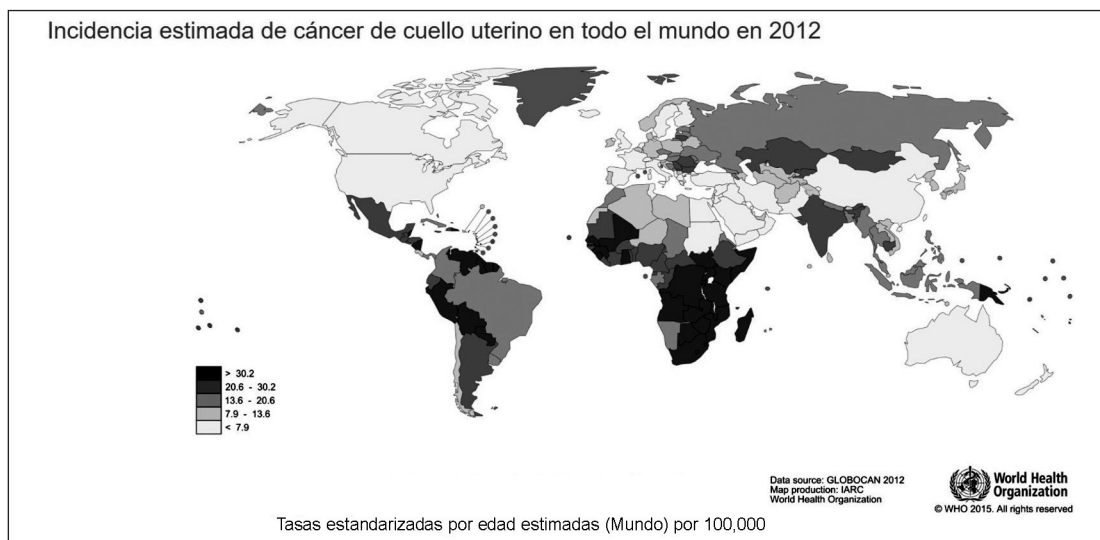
Incidencia estimada de cáncer de cuello uterino en todo el mundo en 2012

> 30.2
20.6 - 30.2
13.6 - 20.6
7.9 - 13.6
< 7.9

Data source: GLOBOCAN 2012
Map production: IARC
World Health Organization

World Health Organization
© WHO 2015. All rights reserved

Tasas estandarizadas por edad estimadas (Mundo) por 100,000